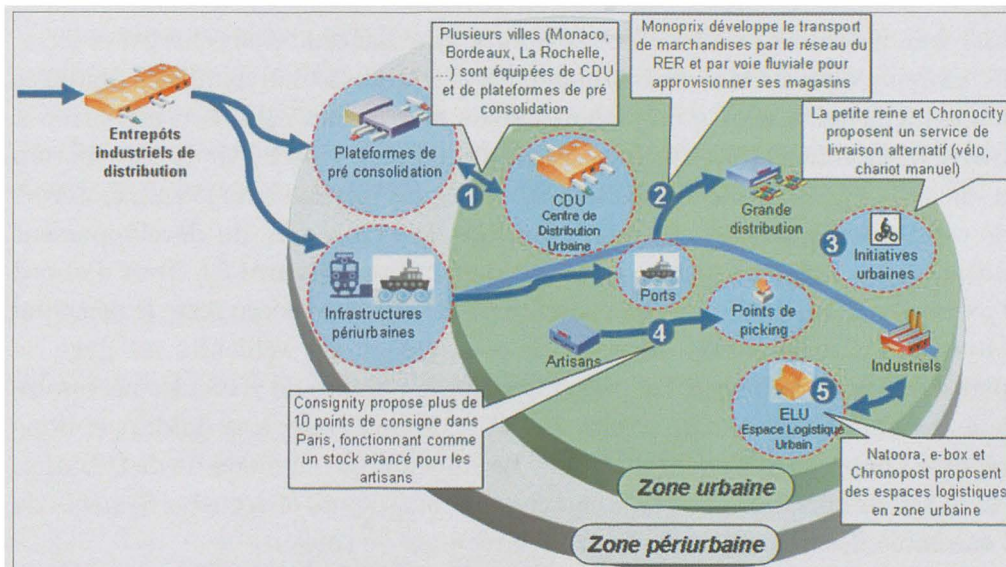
Entrepôts industriels de distribution

Plusieurs villes (Monaco, Bordeaux, La Rochelle, ...) sont équipées de CDU et de plateformes de pré consolidation

Monoprix développe le transport de marchandises par le réseau du RER et par voie fluviale pour approvisionner ses magasins

La petite reine et Chronocity proposent un service de livraison alternatif (vélo, chariot manuel)

Plateformes de pré consolidation

1

CDU
Centre de Distribution Urbaine

2

Grande distribution

3

Initiatives urbaines

Infrastructures périurbaines

Ports

Points de picking

Artisans

4

Industriels

5

ELU
Espace Logistique Urbain

Consignity propose plus de 10 points de consigne dans Paris, fonctionnant comme un stock avancé pour les artisans

Natoora, e-box et Chronopost proposent des espaces logistiques en zone urbaine

Zone urbaine

Zone périurbaine